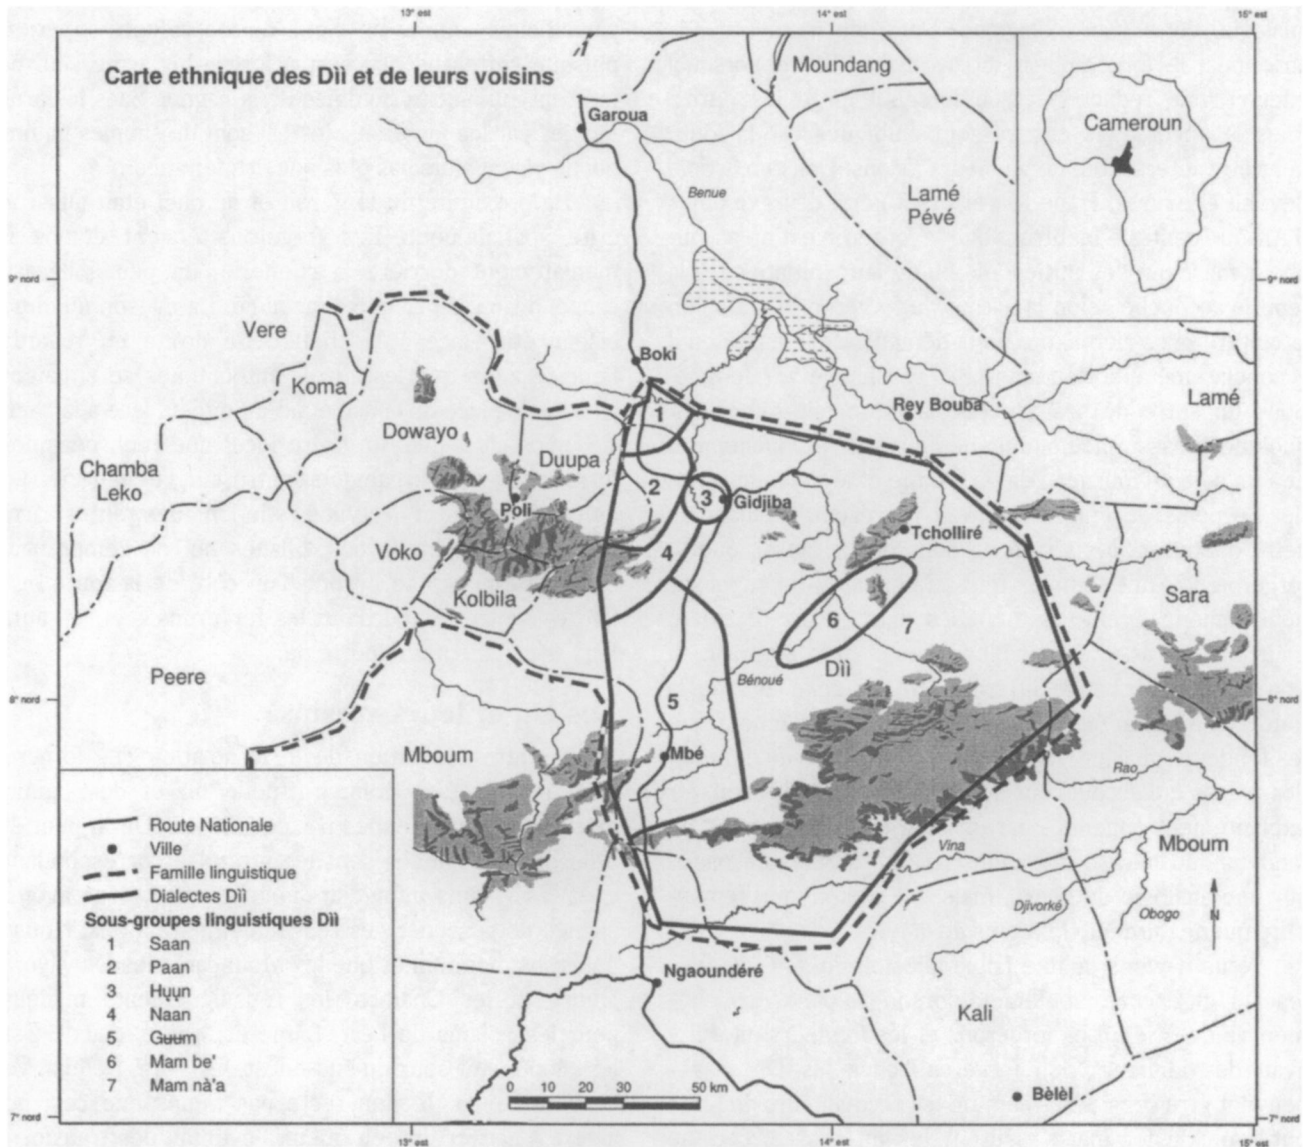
13° est
14° est
15° est

Carte ethnique des Dìì et de leurs voisins

Moundang

Cameroun

Garoua

Benue

Lamé Pévé

9° nord
9° nord

Vere

Koma

Boki

Rey Bouba

Lamé

Dowayo

1

Duupa

Chamba Leko

2

3

Gidjiba

Poli

Tchollíré

Voko

4

Kolbila

Sara

6

7

Dìì

Peere

Bénoué

8° nord
8° nord

5

Mboum

Mbé

Rao

Vina

Mboum

Djivorké

Obogo

N

Ngaoundéré

Kali

Bèlèl

7° nord
7° nord

13° est
14° est
15° est

0 10 20 30 50 km

Route Nationale
Ville
Famille linguistique
Dialectes Dìì
Sous-groupes linguistiques Dìì
1 Saan
2 Paan
3 Hʊʊn
4 Naan
5 Gɯɯm
6 Mam be'
7 Mam nà'a